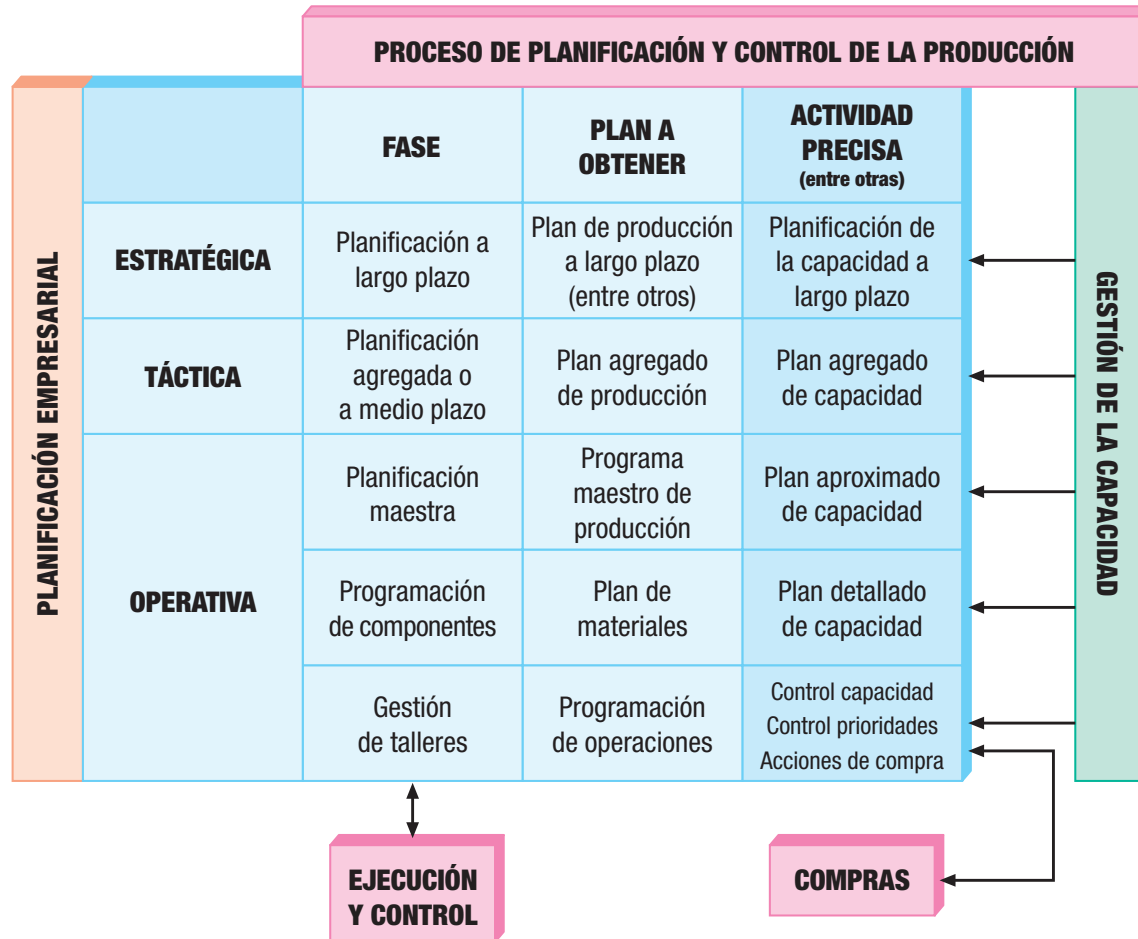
PROCESO DE PLANIFICACIÓN Y CONTROL DE LA PRODUCCIÓN

PLANIFICACIÓN EMPRESARIAL

| | FASE | PLAN A OBTENER | ACTIVIDAD PRECISA (entre otras) |
|---|---|---|---|
| ESTRATÉGICA | Planificación a largo plazo | Plan de producción a largo plazo (entre otros) | Planificación de la capacidad a largo plazo |
| TÁCTICA | Planificación agregada o a medio plazo | Plan agregado de producción | Plan agregado de capacidad |
| OPERATIVA | Planificación maestra | Programa maestro de producción | Plan aproximado de capacidad |
| | Programación de componentes | Plan de materiales | Plan detallado de capacidad |
| | Gestión de talleres | Programación de operaciones | Control capacidad Control prioridades Acciones de compra |

GESTIÓN DE LA CAPACIDAD

EJECUCIÓN Y CONTROL

COMPRAS